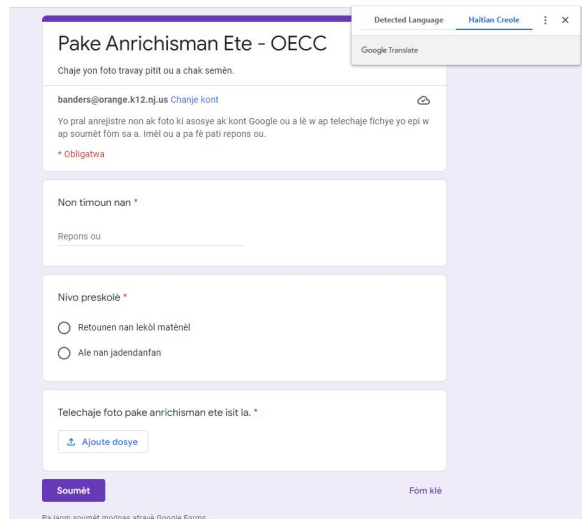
Detected Language | Haitian Creole

Google Translate

Pake Anrichisman Ete - OECC

Chaje yon foto travay pitit ou a chak semèn.

banders@orange.k12.nj.us Chanje kont

Yo pral anrejistre non ak foto ki asosye ak kont Google ou a lè w ap telechaje fichye yo epi w ap soumèt fòm sa a. Imèl ou a pa fè pati repons ou.

* Obligatwa

Non timoun nan *

Repons ou

Nivo preskolè *

Retounen nan lekòl matènèl

Ale nan jadendanfan

Telechaje foto pake anrichisman ete isit la. *

Ajoute dosye

Soumèt

Fòm klè

Pa janm soumèt modpas atravè Google Forms